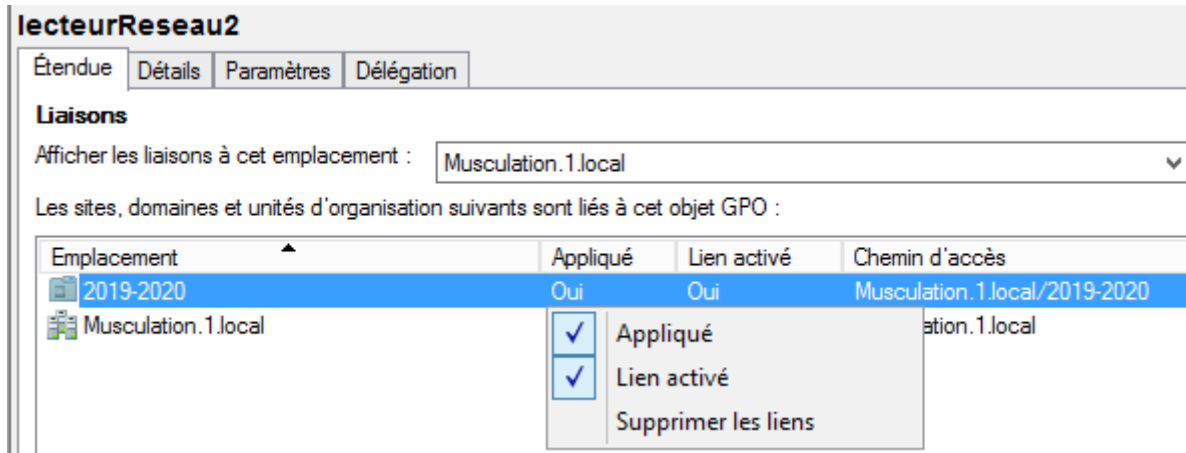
lecteurReseau2

Étendue | Détails | Paramètres | Délégation

Liaisons

Afficher les liaisons à cet emplacement : Musculation.1.local

Les sites, domaines et unités d'organisation suivants sont liés à cet objet GPO :

| Emplacement | Appliqué | Lien activé | Chemin d'accès |
|---|---|---|---|
| 2019-2020 | Oui | Oui | Musculation.1.local/2019-2020 |
| Musculation.1.local | | | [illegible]ation.1.local |

Appliqué
Lien activé
Supprimer les liens